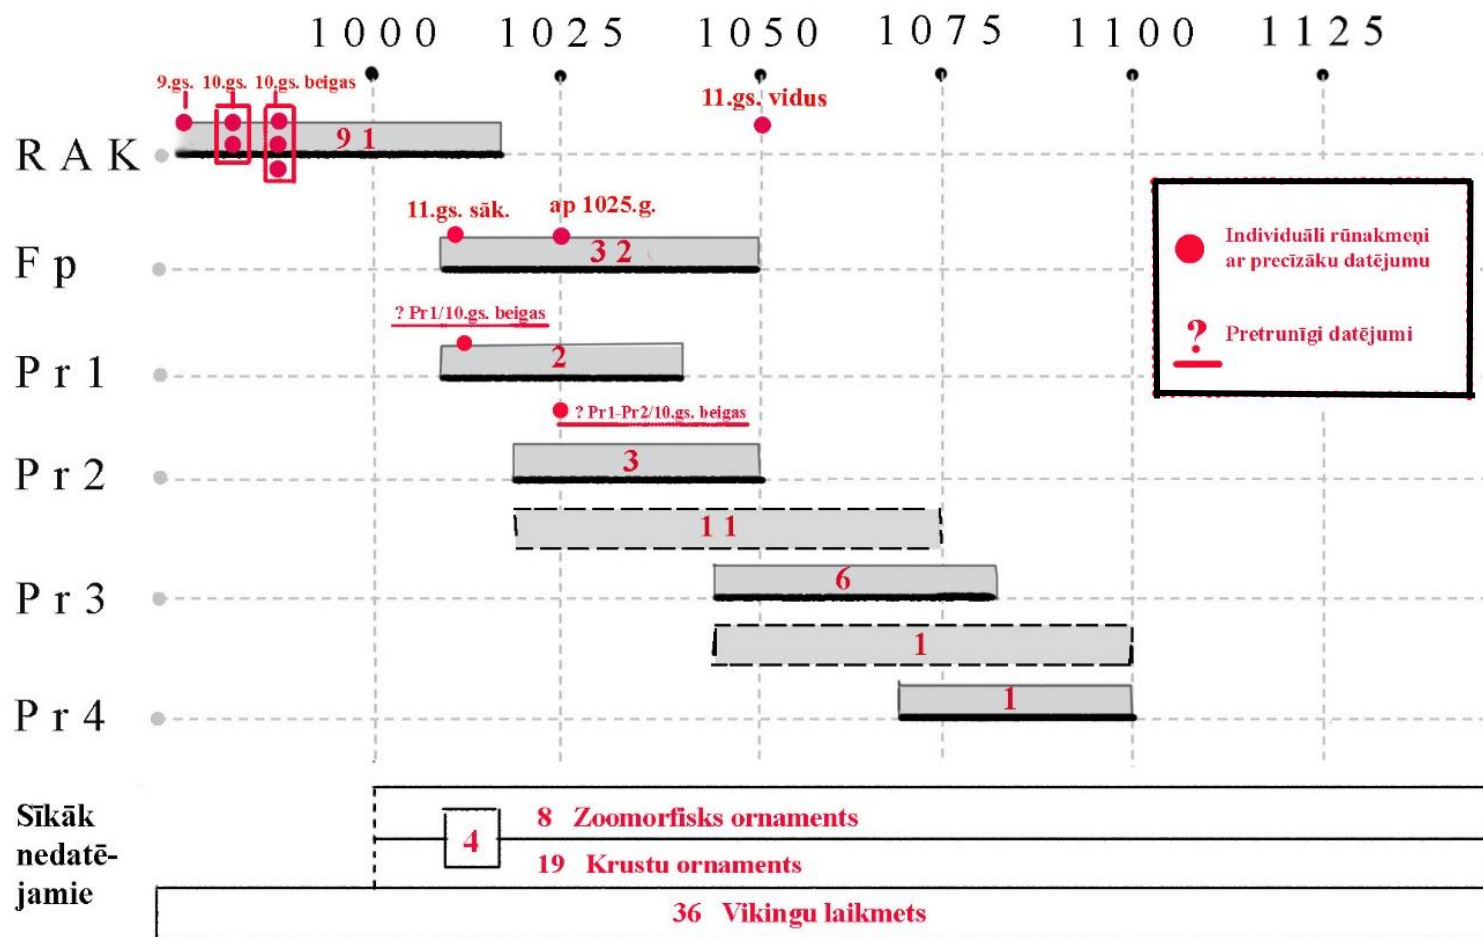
1000 1025 1050 1075 1100 1125

9.gs. 10.gs. 10.gs. beigas

11.gs. vidus

RAK 91

11.gs. sāk. ap 1025.g.

Fp 32

Individuāli rūnakmeņi ar precīzāku datējumu

? Pretrunīgi datējumi

? Pr1/10.gs. beigas

Pr1 2

? Pr1-Pr2/10.gs. beigas

Pr2 3

11

Pr3 6

1

Pr4 1

Sīkāk nedatējamie

4

8 Zoomorfisks ornaments

19 Krustu ornaments

36 Vikingu laikmets